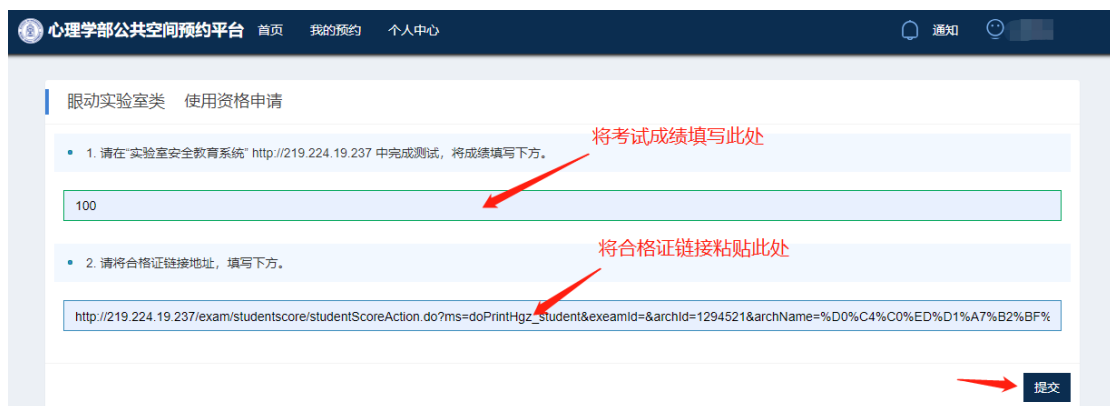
心理学部公共空间预约平台 首页 我的预约 个人中心 通知

眼动实验室类 使用资格申请

1. 请在"实验室安全教育系统" http://219.224.19.237 中完成测试，将成绩填写下方。

将考试成绩填写此处

100

2. 请将合格证链接地址，填写下方。

将合格证链接粘贴此处

http://219.224.19.237/exam/studentscore/studentScoreAction.do?ms=doPrintHgz_student&exeamId=&archId=1294521&archName=%D0%C4%C0%ED%D1%A7%B2%BF%

提交